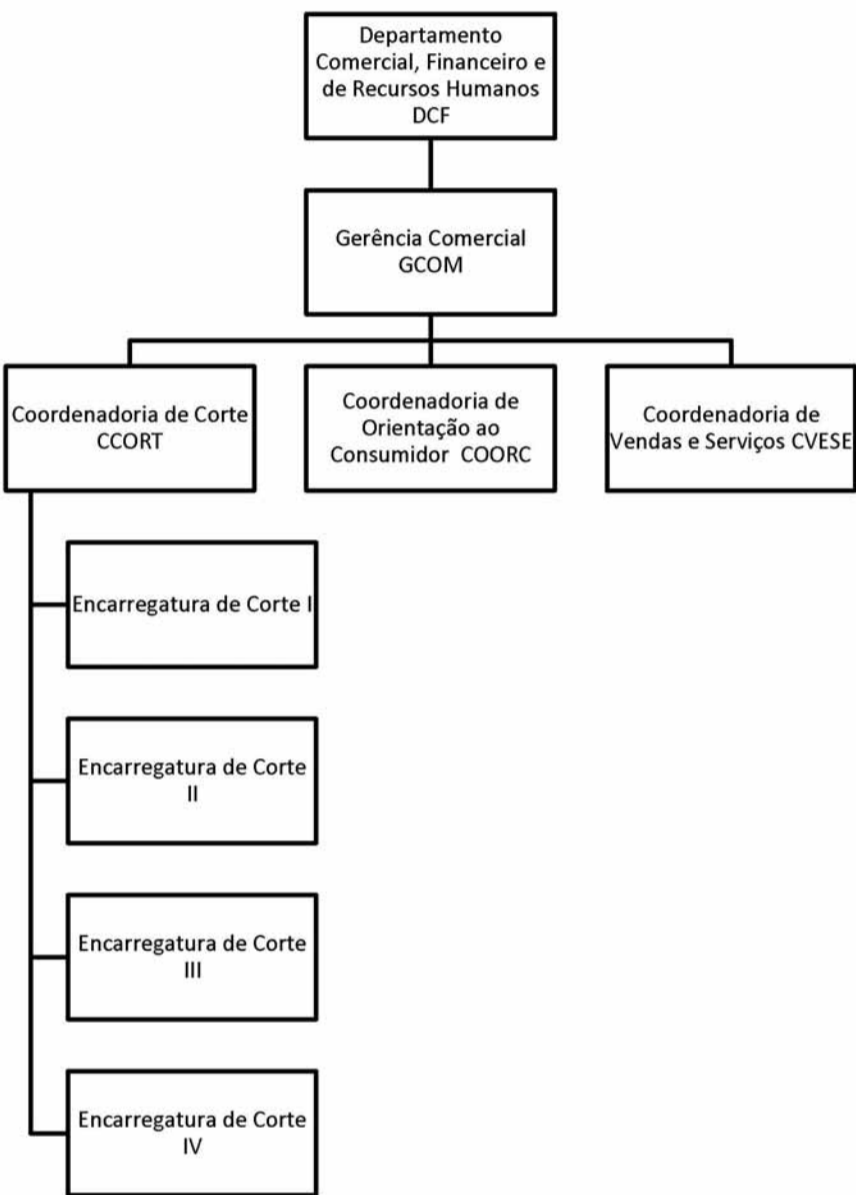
Departamento Comercial, Financeiro e de Recursos Humanos DCF

Gerência Comercial GCOM

Coordenadoria de Corte CCORT

Coordenadoria de Orientação ao Consumidor COORC

Coordenadoria de Vendas e Serviços CVESE

Encarregatura de Corte I

Encarregatura de Corte II

Encarregatura de Corte III

Encarregatura de Corte IV